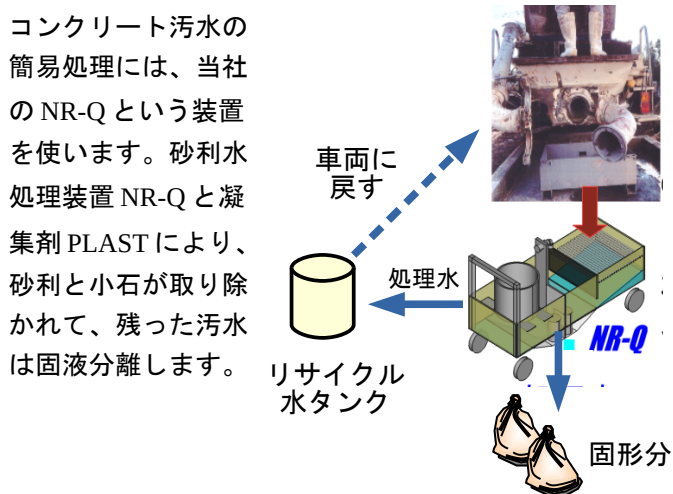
コンクリート汚水の簡易処理には、当社の NR-Q という装置を使います。砂利水処理装置 NR-Q と凝集剤 PLAST により、砂利と小石が取り除かれて、残った汚水は固液分離します。

車両に戻す

処理水

リサイクル水タンク

NR-Q

固形分